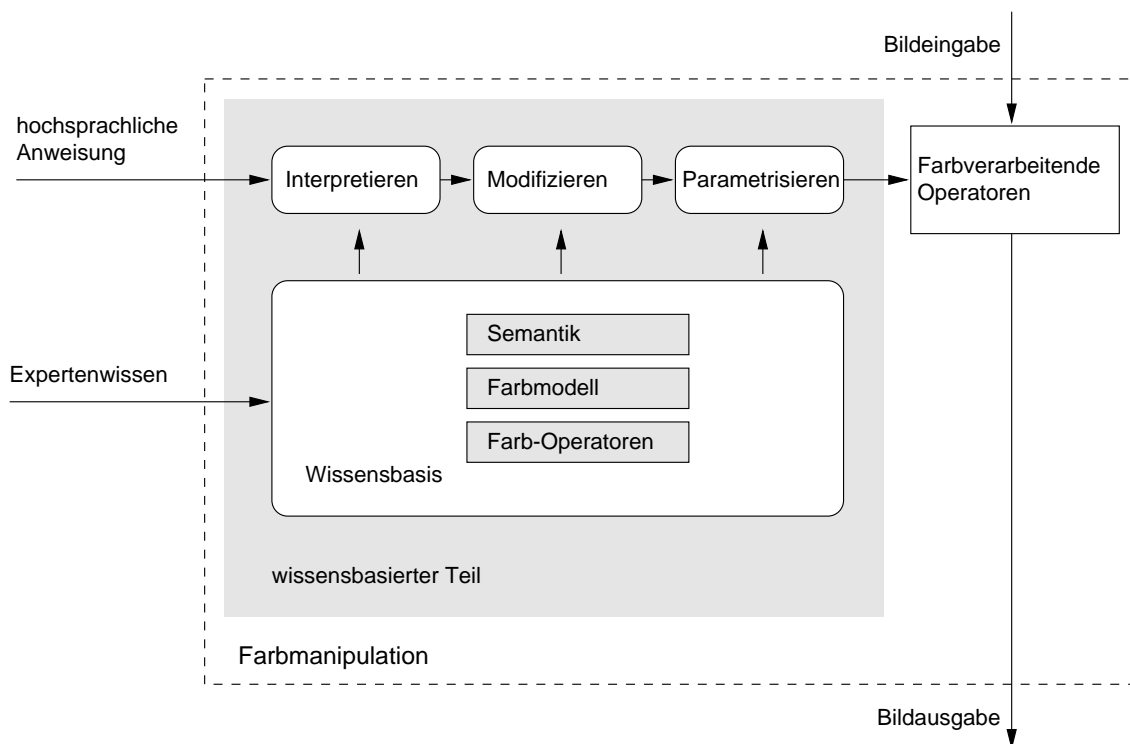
Bildeingabe

hochsprachliche Anweisung

Interpretieren

Modifizieren

Parametrisieren

Farbverarbeitende Operatoren

Semantik

Farbmodell

Farb-Operatoren

Expertenwissen

Wissensbasis

wissensbasierter Teil

Farbmanipulation

Bildausgabe